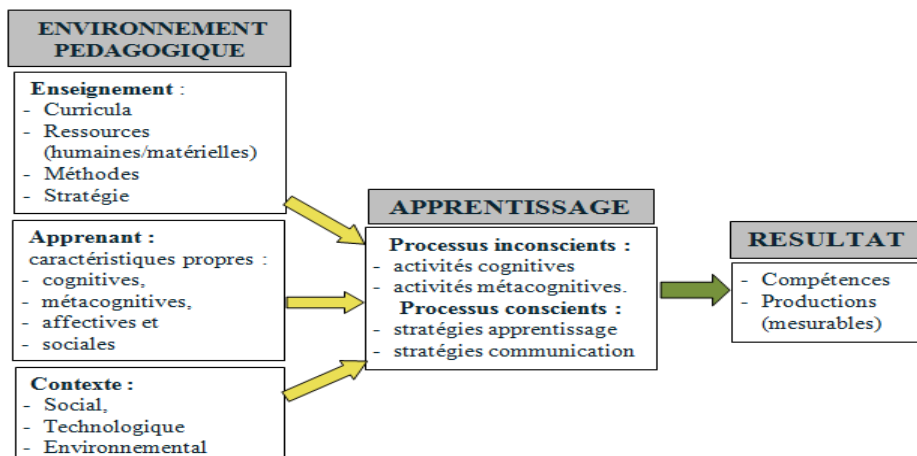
ENVIRONNEMENT PEDAGOGIQUE

Enseignement :
- Curricula
- Ressources (humaines/matérielles)
- Méthodes
- Stratégie

Apprenant :
caractéristiques propres :
- cognitives,
- métacognitives,
- affectives et
- sociales

Contexte :
- Social,
- Technologique
- Environnemental

APPRENTISSAGE

Processus inconscients :
- activités cognitives
- activités métacognitives.
Processus conscients :
- stratégies apprentissage
- stratégies communication

RESULTAT

- Compétences
- Productions (mesurables)